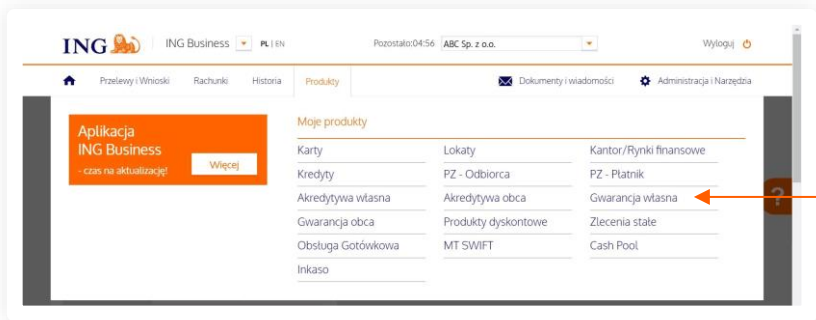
ING ING Business PL | EN Pozostało:04:56 ABC Sp. z o.o. Wyloguj

Przelewy i Wnioski Rachunki Historia Produkty Dokumenty i wiadomości Administracja i Narzędzia

Aplikacja ING Business - czas na aktualizację! Więcej

Moje produkty

Karty
Kredyty
Akredytywa własna
Gwarancja obca
Obsługa Gotówkowa
Inkaso

Lokaty
PZ - Odbiorca
Akredytywa obca
Produkty dyskontowe
MT SWIFT

Kantor/Rynki finansowe
PZ - Płatnik
Gwarancja własna
Zlecenia stałe
Cash Pool

?